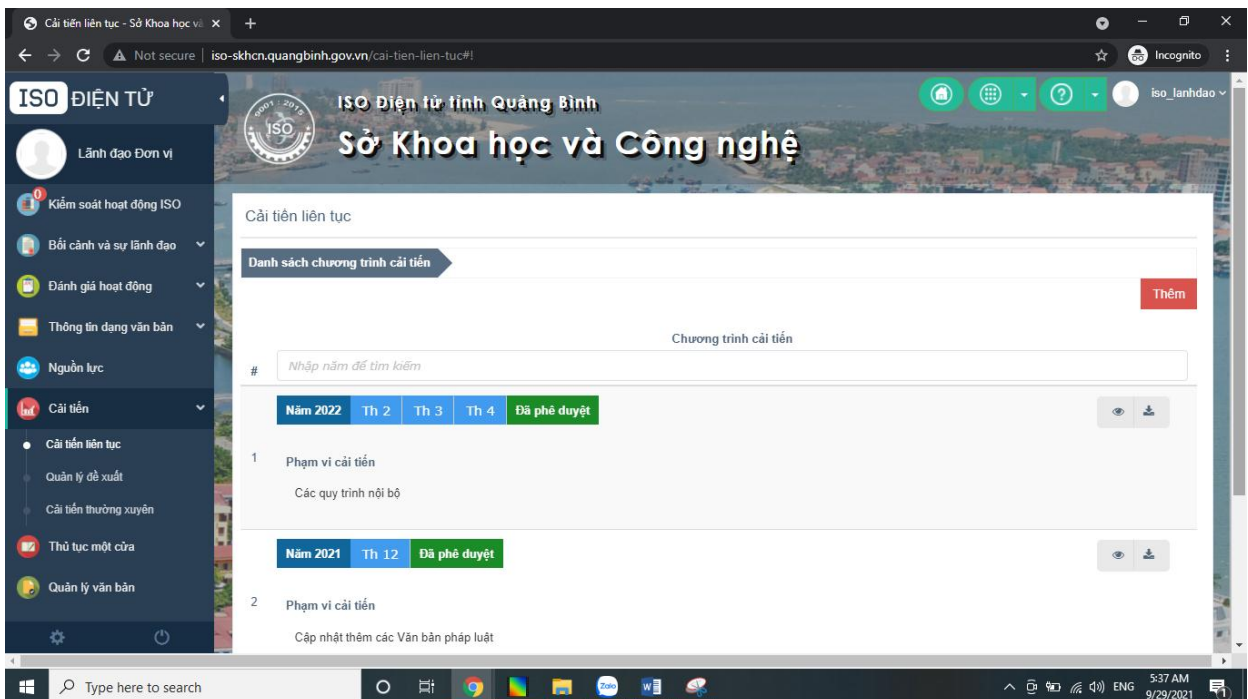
Cải tiến liên tục - Sở Khoa học và ×  +

Not secure | iso-skhcn.quangbinh.gov.vn/cai-tien-lien-tuc#!

Incognito

ISO ĐIỆN TỬ

Lãnh đạo Đơn vị

ISO Điện tử tỉnh Quảng Bình
Sở Khoa học và Công nghệ

iso_lanhdao

0 Kiểm soát hoạt động ISO
Bối cảnh và sự lãnh đạo
Đánh giá hoạt động
Thông tin dạng văn bản
Nguồn lực
Cải tiến
Cải tiến liên tục
Quản lý đề xuất
Cải tiến thường xuyên
Thủ tục một cửa
Quản lý văn bản

Cải tiến liên tục

Danh sách chương trình cải tiến

Thêm

Chương trình cải tiến

#  Nhập năm để tìm kiếm

Năm 2022  Th 2  Th 3  Th 4  Đã phê duyệt

1  Phạm vi cải tiến
Các quy trình nội bộ

Năm 2021  Th 12  Đã phê duyệt

2  Phạm vi cải tiến
Cập nhật thêm các Văn bản pháp luật

Type here to search

ENG  5:37 AM  9/29/2021